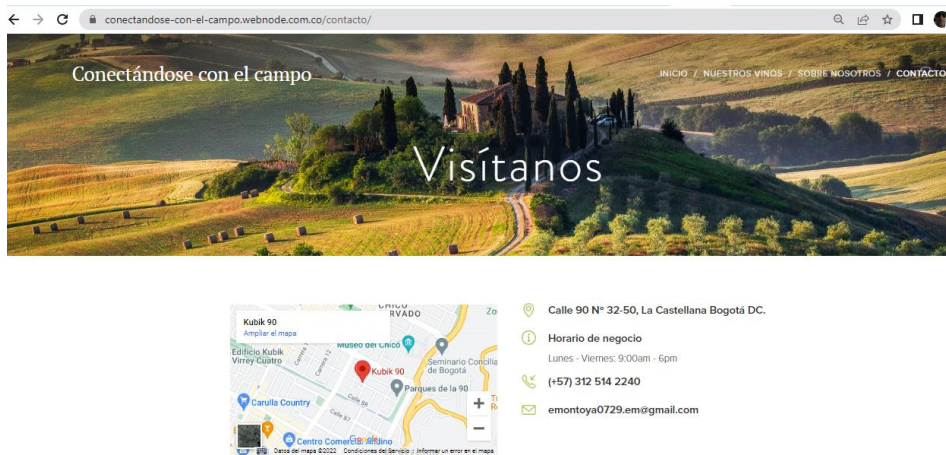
conectandose-con-el-campo.webnode.com.co/contacto/

Conectándose con el campo

INICIO / NUESTROS VINOS / SOBRE NOSOTROS / CONTACTO

Visítanos

Kubik 90
Ampliar el mapa

CHICO
RVADO
Museo del Chicó
Edificio Kubik Virrey Cuatro
Seminario Concilia de Bogotá
Kubik 90
Parques de la 90
Carulla Country
Centro Comercial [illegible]
Google
Datos del mapa ©2022 Condiciones del Servicio Informar un error en el mapa

Calle 90 N° 32-50, La Castellana Bogotá DC.

Horario de negocio

Lunes - Viernes: 9:00am - 6pm

(+57) 312 514 2240

emontoya0729.em@gmail.com